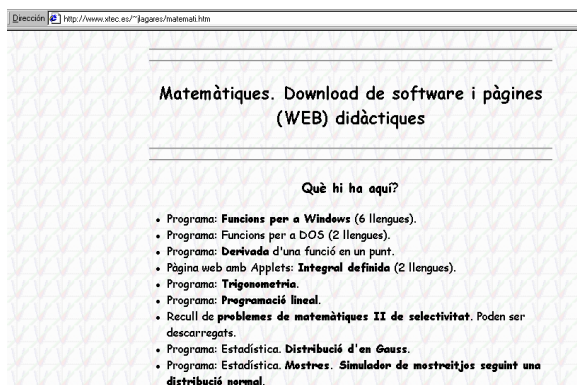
Dirección http://www.xtec.es/~jlagares/matemati.htm

Matemàtiques. Download de software i pàgines (WEB) didàctiques

Què hi ha aquí?

- Programa: **Funcions per a Windows** (6 llengues).
- Programa: Funcions per a DOS (2 llengues).
- Programa: **Derivada** d'una funció en un punt.
- Pàgina web amb Applets: **Integral definida** (2 llengues).
- Programa: **Trigonometria**.
- Programa: **Programació lineal**.
- Recull de **problemes de matemàtiques II de selectivitat**. Poden ser descarregats.
- Programa: Estadística. **Distribució d'en Gauss**.
- Programa: Estadística. **Mostres**. **Simulador de mostreitjos seguint una distribució normal**.